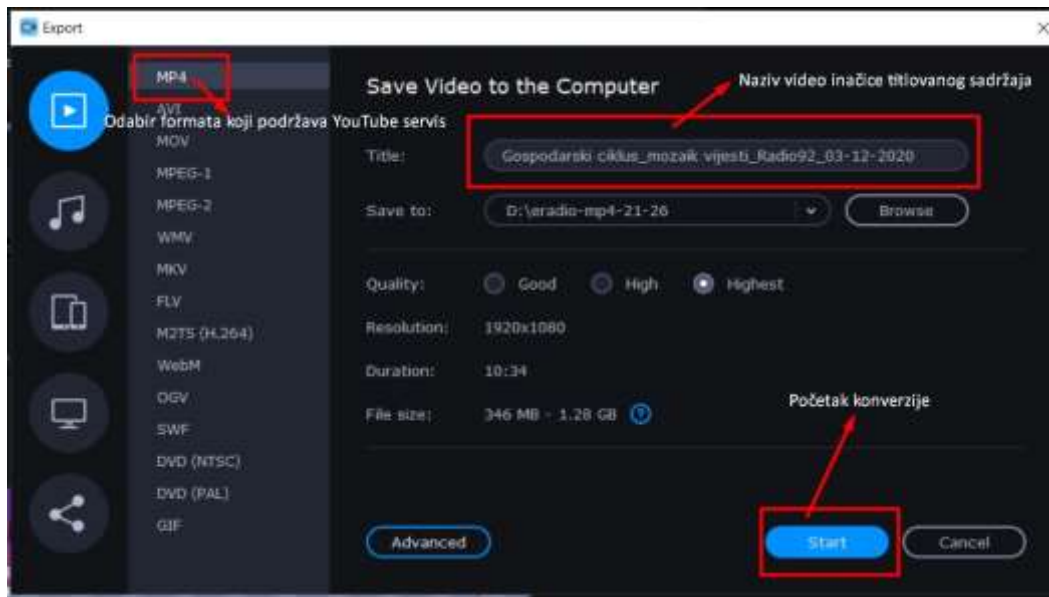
Export

MP4
AVI
Odabir formata koji podržava YouTube servis
MOV
MPEG-1
MPEG-2
WMV
MKV
FLV
M2TS (H.264)
WebM
OGV
SWF
DVD (NTSC)
DVD (PAL)
GIF

Save Video to the Computer

Naziv video inačice titlovanog sadržaja

Title: Gospodarski ciklus_mozaik vijesti_Radio92_03-12-2020

Save to: D:\eradio-mp4-21-26 Browse

Quality: Good High Highest

Resolution: 1920x1080

Duration: 10:34

File size: 346 MB - 1.28 GB

Početak konverzije

Advanced

Start

Cancel